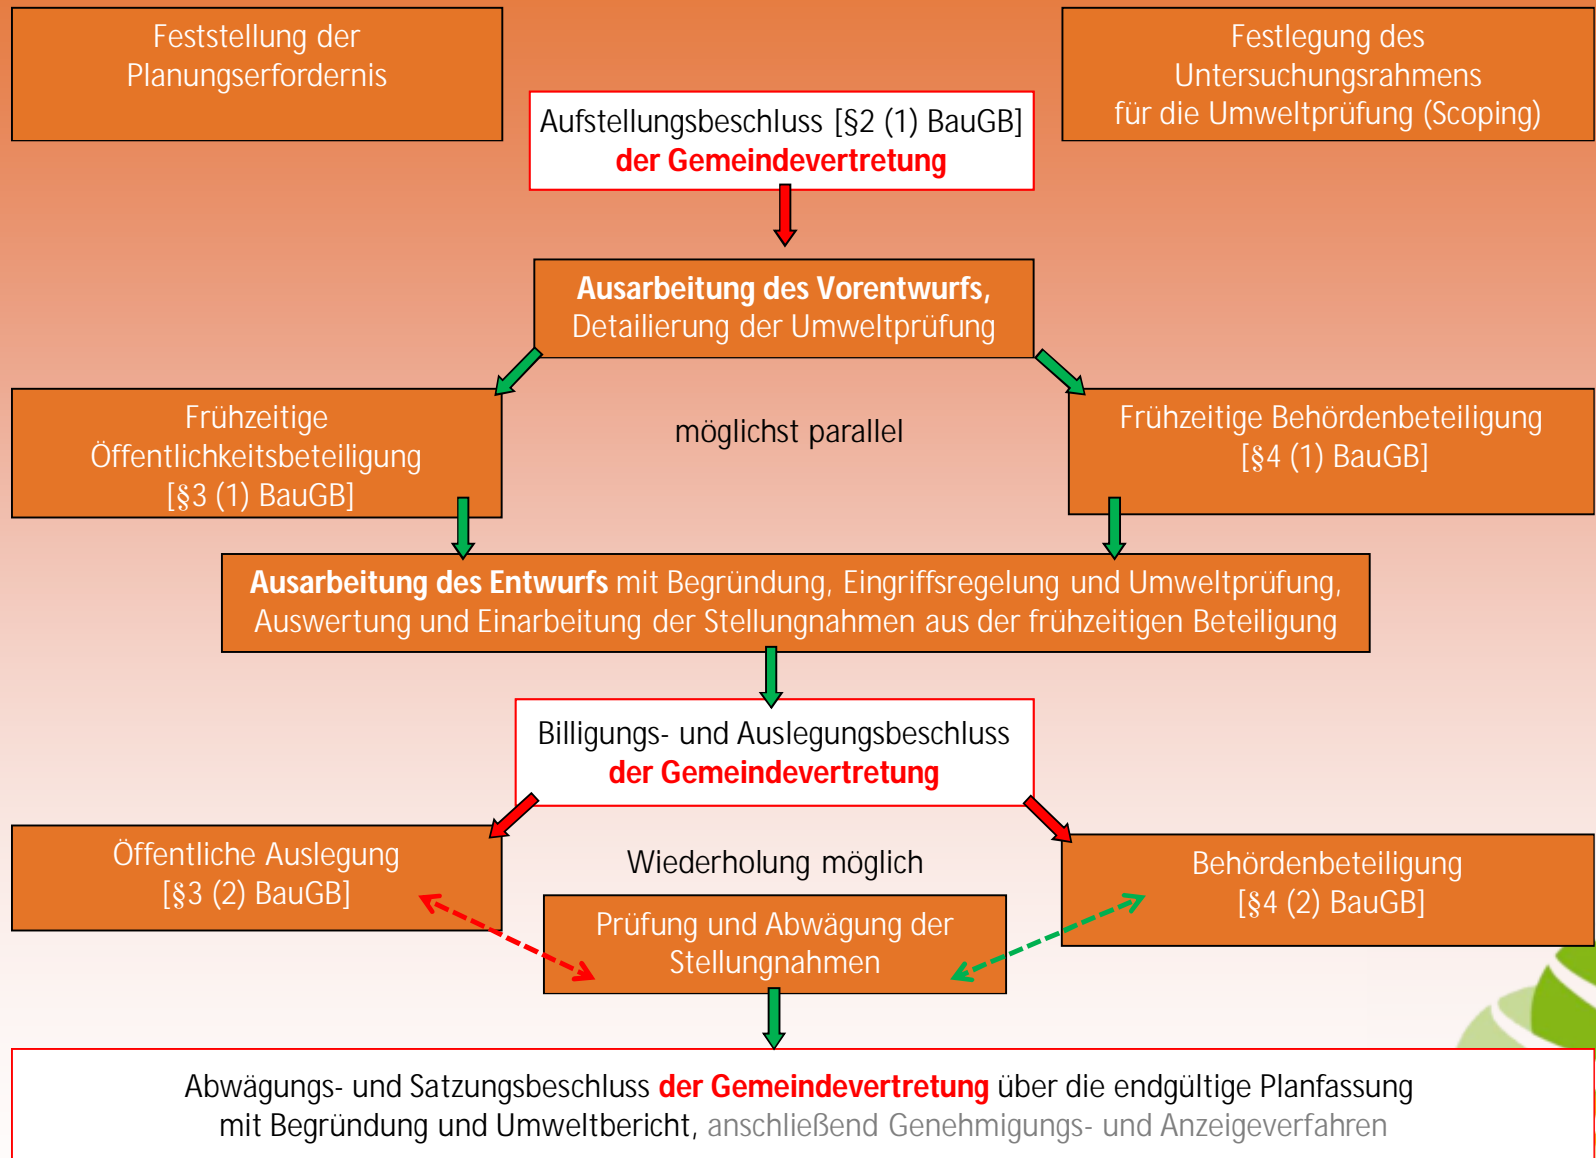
Feststellung der Planungserfordernis

Festlegung des Untersuchungsrahmens für die Umweltprüfung (Scoping)

Aufstellungsbeschluss [§2 (1) BauGB] der Gemeindevertretung

Ausarbeitung des Vorentwurfs, Detailierung der Umweltprüfung

Frühzeitige Öffentlichkeitsbeteiligung [§3 (1) BauGB]

möglichst parallel

Frühzeitige Behördenbeteiligung [§4 (1) BauGB]

Ausarbeitung des Entwurfs mit Begründung, Eingriffsregelung und Umweltprüfung, Auswertung und Einarbeitung der Stellungnahmen aus der frühzeitigen Beteiligung

Billigungs- und Auslegungsbeschluss der Gemeindevertretung

Öffentliche Auslegung [§3 (2) BauGB]

Wiederholung möglich

Behördenbeteiligung [§4 (2) BauGB]

Prüfung und Abwägung der Stellungnahmen

Abwägungs- und Satzungsbeschluss der Gemeindevertretung über die endgültige Planfassung mit Begründung und Umweltbericht, anschließend Genehmigungs- und Anzeigeverfahren